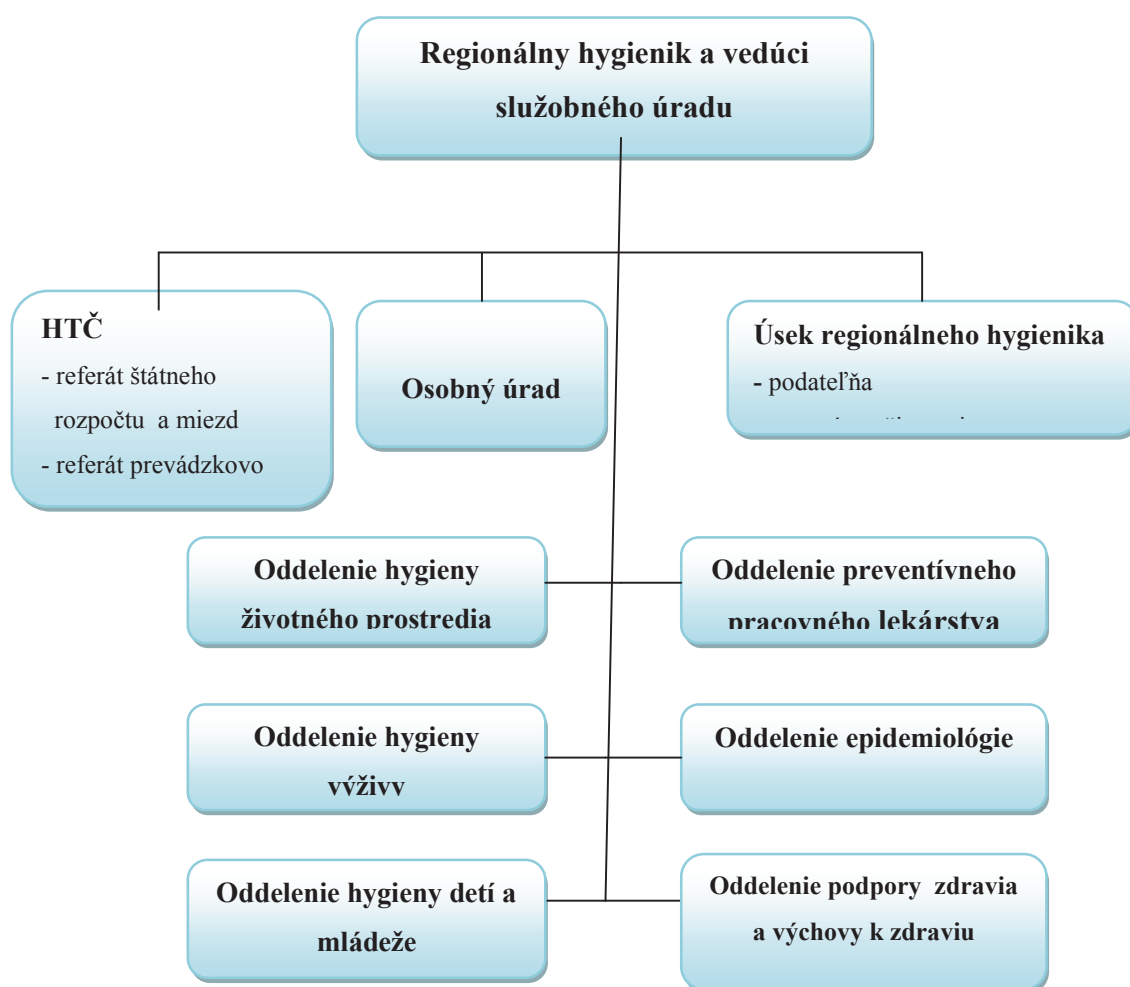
Regionálny hygienik a vedúci služobného úradu

HTČ
- referát štátneho rozpočtu a miezd
- referát prevádzkovo

Osobný úrad

Úsek regionálneho hygienika
- podateľňa
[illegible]

Oddelenie hygieny životného prostredia

Oddelenie preventívneho pracovného lekárstva

Oddelenie hygieny výživy

Oddelenie epidemiológie

Oddelenie hygieny detí a mládeže

Oddelenie podpory zdravia a výchovy k zdraviu